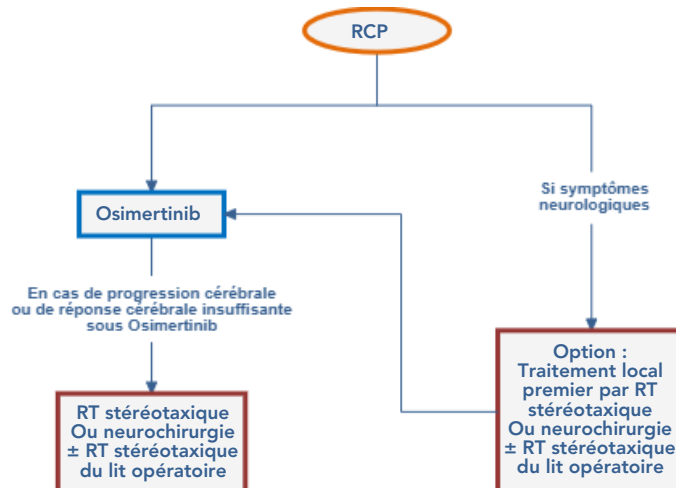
RCP

Osimertinib

Si symptômes neurologiques

En cas de progression cérébrale ou de réponse cérébrale insuffisante sous Osimertinib

RT stéréotaxique
Ou neurochirurgie
± RT stéréotaxique
du lit opératoire

Option :
Traitement local premier par RT stéréotaxique
Ou neurochirurgie
± RT stéréotaxique
du lit opératoire